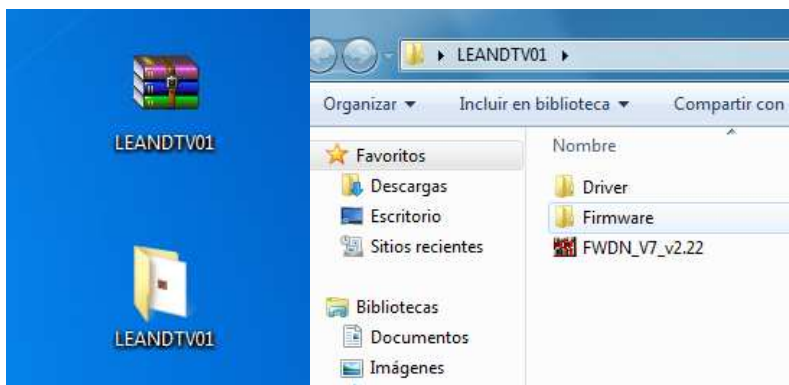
LEANDTV01

LEANDTV01

LEANDTV01

Organizar ▾ Incluir en biblioteca ▾ Compartir con

Favoritos
Descargas
Escritorio
Sitios recientes

Bibliotecas
Documentos
Imágenes

Nombre
Driver
Firmware
FWDN_V7_v2.22